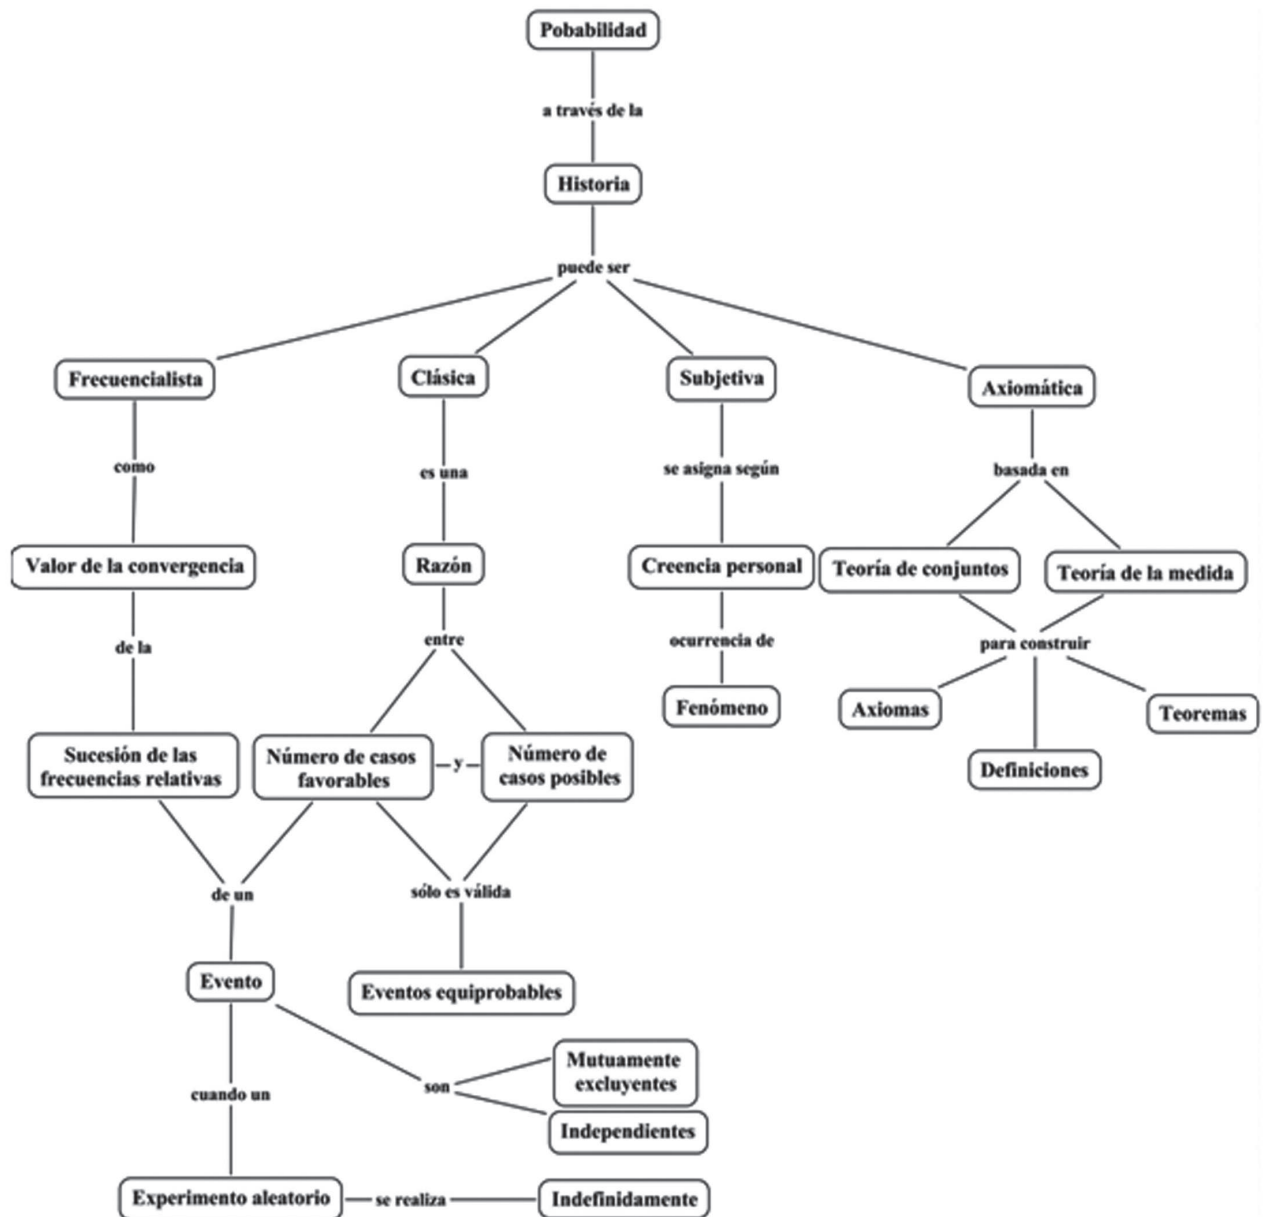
Pobabilidad

a través de la

Historia

puede ser

Frecuencialista

Clásica

Subjetiva

Axiomática

como

es una

se asigna según

basada en

Valor de la convergencia

Razón

Creencia personal

Teoría de conjuntos

Teoría de la medida

de la

entre

ocurrencia de

para construir

Fenómeno

Axiomas

Teoremas

Definiciones

Sucesión de las frecuencias relativas

Número de casos favorables

y

Número de casos posibles

de un

sólo es válida

Evento

Eventos equiprobables

son

Mutuamente excluyentes

Independientes

cuando un

Experimento aleatorio

se realiza

Indefinidamente